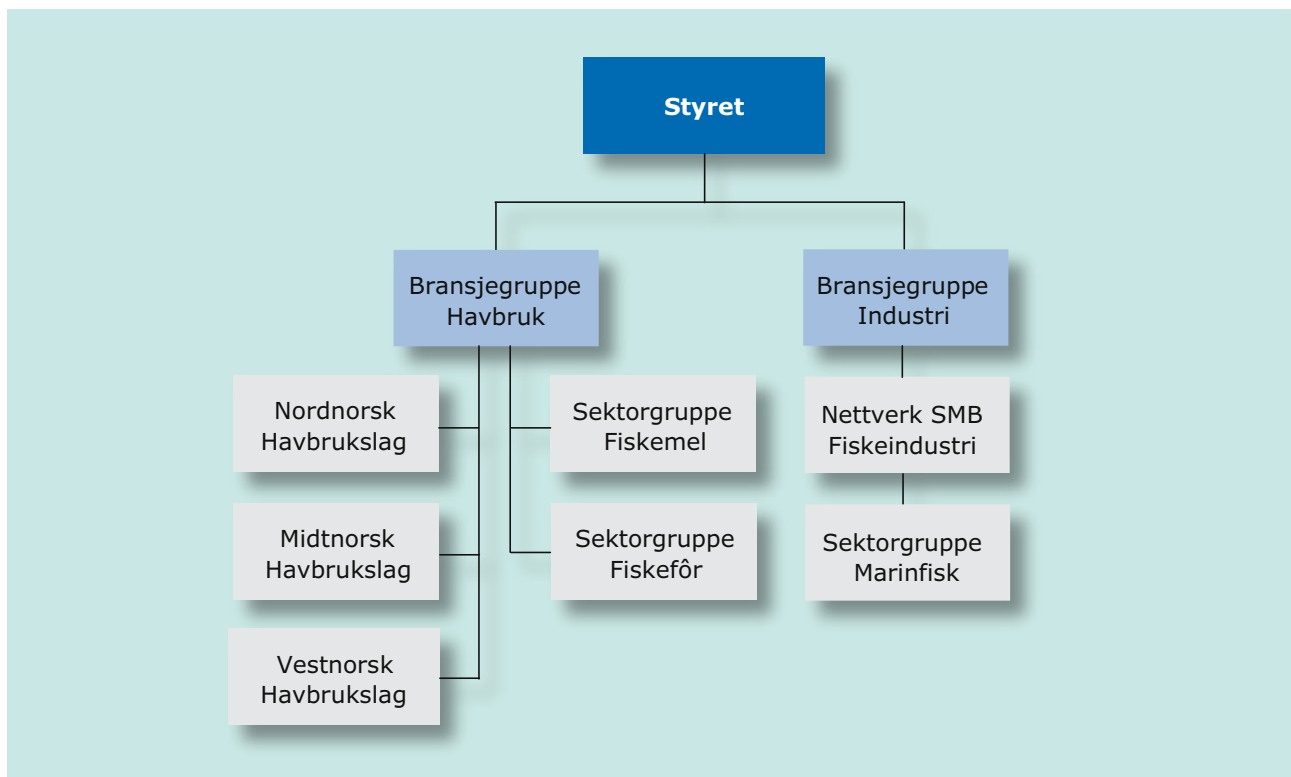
Styret

Bransjegruppe Havbruk

Bransjegruppe Industri

Nordnorsk Havbrukslag

Sektorgruppe Fiskemel

Nettverk SMB Fiskeindustri

Midtnorsk Havbrukslag

Sektorgruppe Fiskefôr

Sektorgruppe Marinfisk

Vestnorsk Havbrukslag